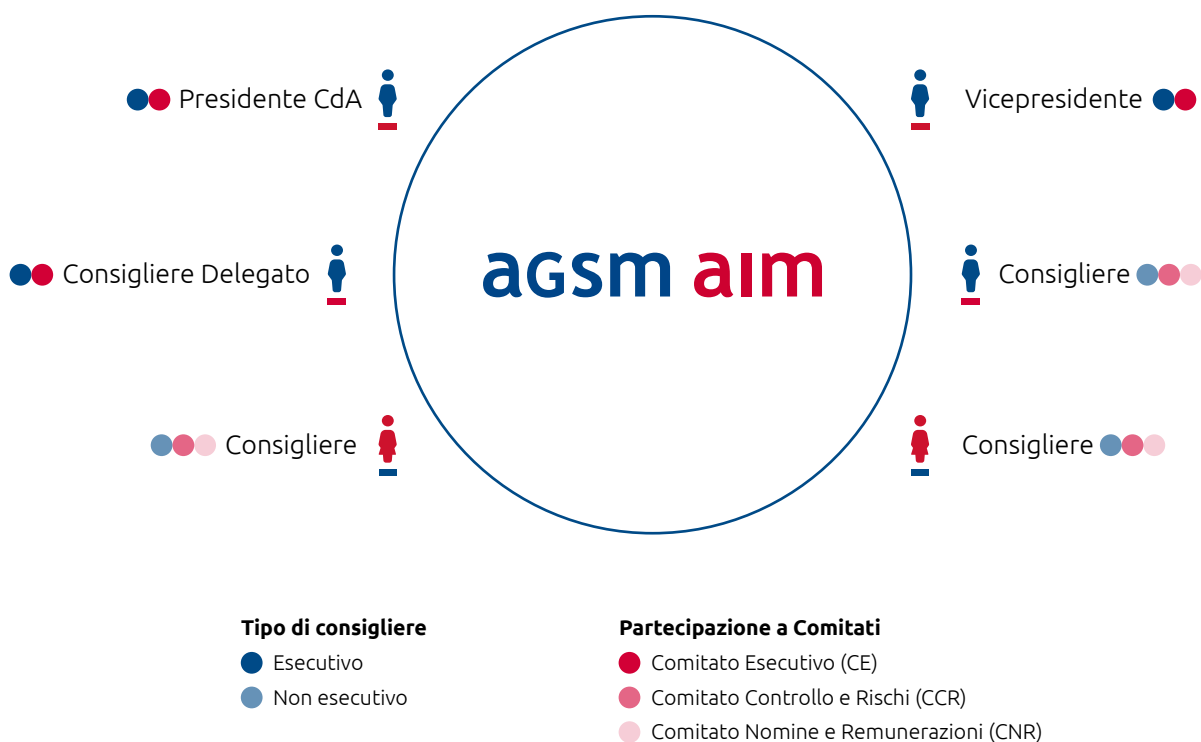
Presidente CdA

Vicepresidente

Consigliere Delegato

agsm aim

Consigliere

Consigliere

Consigliere

Tipo di consigliere
Esecutivo
Non esecutivo

Partecipazione a Comitati
Comitato Esecutivo (CE)
Comitato Controllo e Rischi (CCR)
Comitato Nomine e Remunerazioni (CNR)